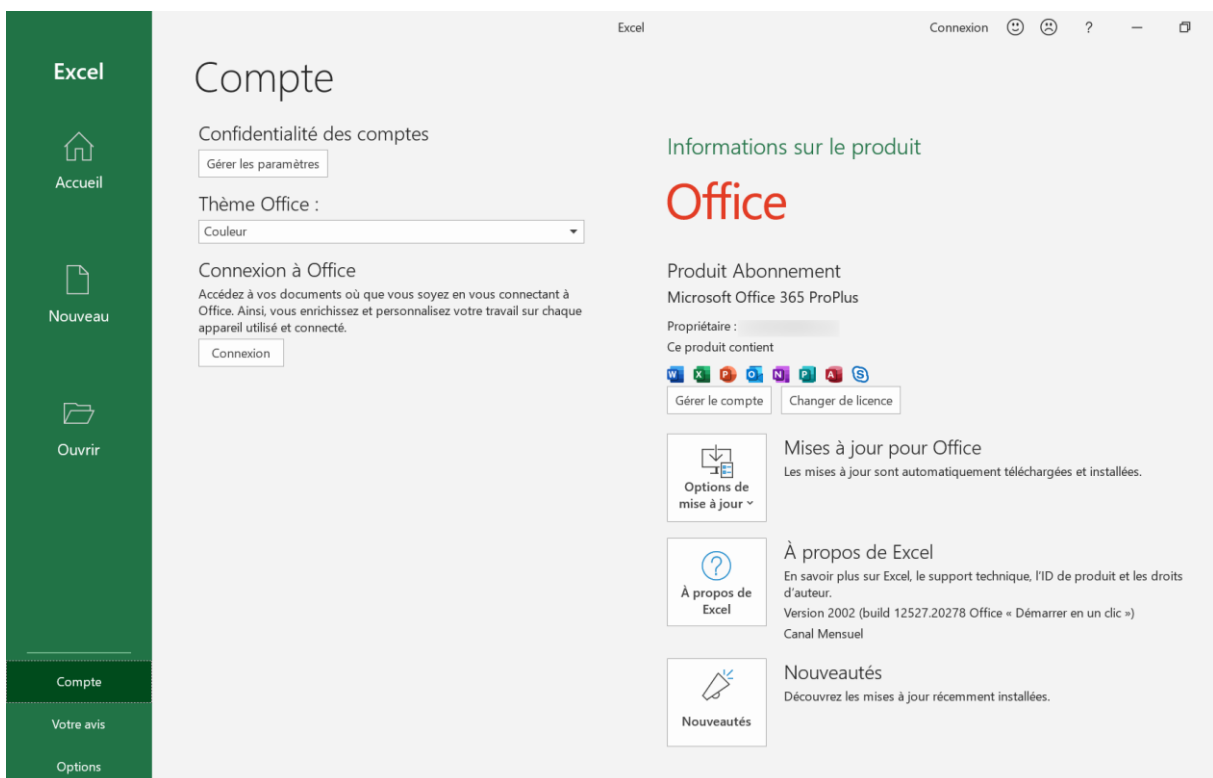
Excel

Accueil

Nouveau

Ouvrir

Compte

Votre avis

Options

Excel

Connexion ? —

Compte

Confidentialité des comptes

Gérer les paramètres

Thème Office :

Couleur

Connexion à Office

Accédez à vos documents où que vous soyez en vous connectant à Office. Ainsi, vous enrichissez et personnalisez votre travail sur chaque appareil utilisé et connecté.

Connexion

Informations sur le produit

Office

Produit Abonnement

Microsoft Office 365 ProPlus

Propriétaire :

Ce produit contient

Gérer le compte

Changer de licence

Options de mise à jour

Mises à jour pour Office

Les mises à jour sont automatiquement téléchargées et installées.

À propos de Excel

À propos de Excel

En savoir plus sur Excel, le support technique, l'ID de produit et les droits d'auteur.

Version 2002 (build 12527.20278 Office « Démarrer en un clic »)

Canal Mensuel

Nouveautés

Nouveautés

Découvrez les mises à jour récemment installées.